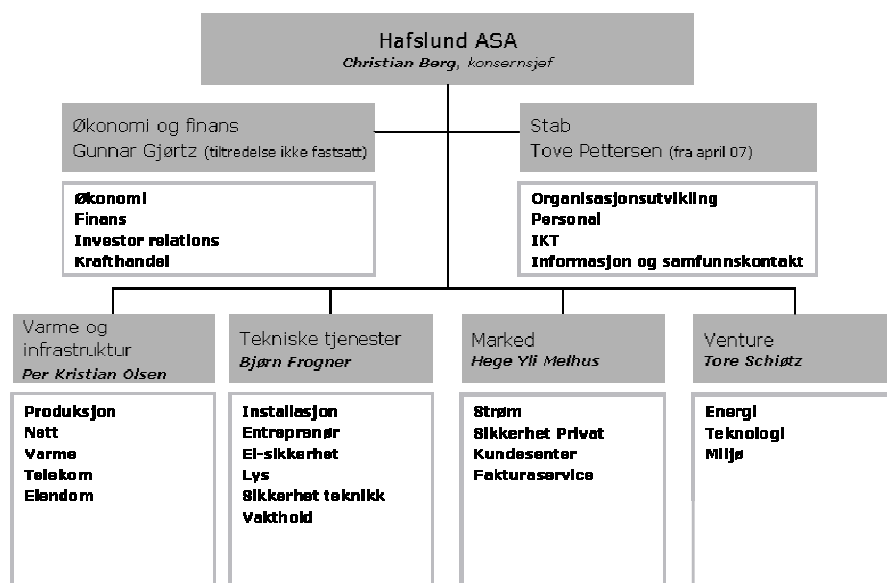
Hafslund ASA
Christian Berg, konsernsjef

Økonomi og finans
Gunnar Gjørtz (tiltredelse ikke fastsatt)

Økonomi
Finans
Investor relations
Krafthandel

Stab
Tove Pettersen (fra april 07)

Organisasjonsutvikling
Personal
IKT
Informasjon og samfunnskontakt

Varme og infrastruktur
Per Kristian Olsen

Produksjon
Nett
Varme
Telekom
Eiendom

Tekniske tjenester
Bjørn Frogner

Installasjon
Entreprenør
El-sikkerhet
Lys
Sikkerhet teknikk
Vakthold

Marked
Hege Yli Melhus

Strøm
Sikkerhet Privat
Kundesenter
Fakturaservice

Venture
Tore Schiøtz

Energi
Teknologi
Miljø